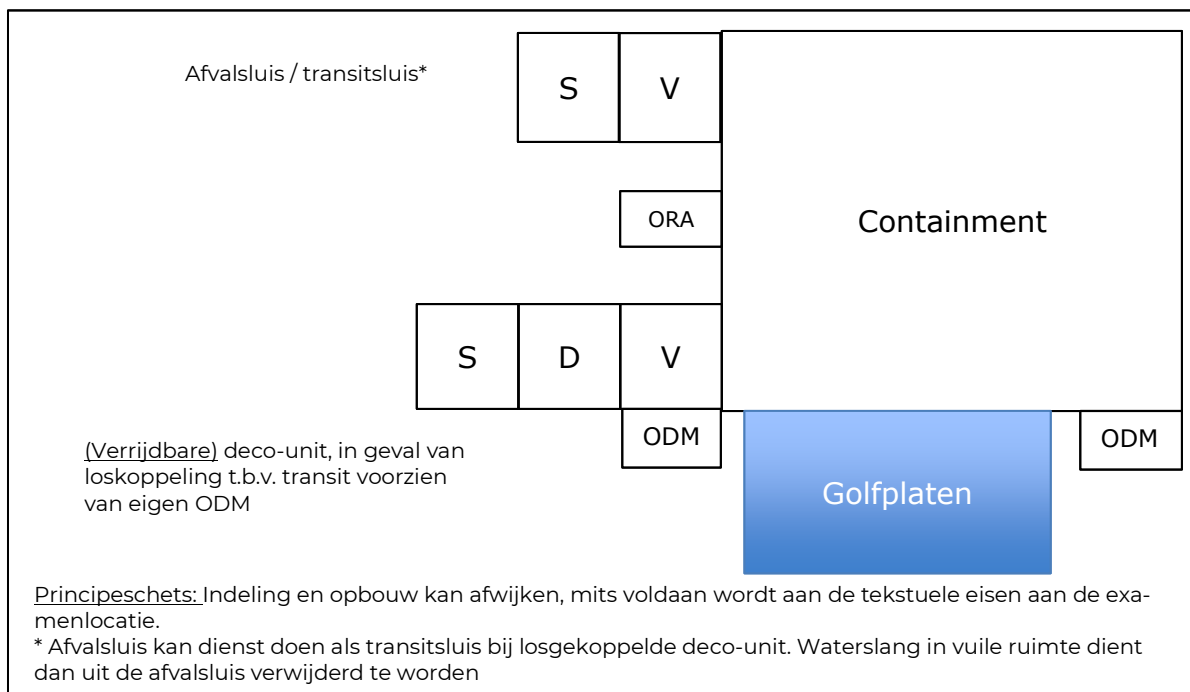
Afvalsluis / transitsluis*

S

V

ORA

Containment

S

D

V

ODM

ODM

(Verrijdbare) deco-unit, in geval van loskoppeling t.b.v. transit voorzien van eigen ODM

Golfplaten

Principeschets: Indeling en opbouw kan afwijken, mits voldaan wordt aan de tekstuele eisen aan de examenlocatie.
* Afvalsluis kan dienst doen als transitsluis bij losgekoppelde deco-unit. Waterslang in vuile ruimte dient dan uit de afvalsluis verwijderd te worden